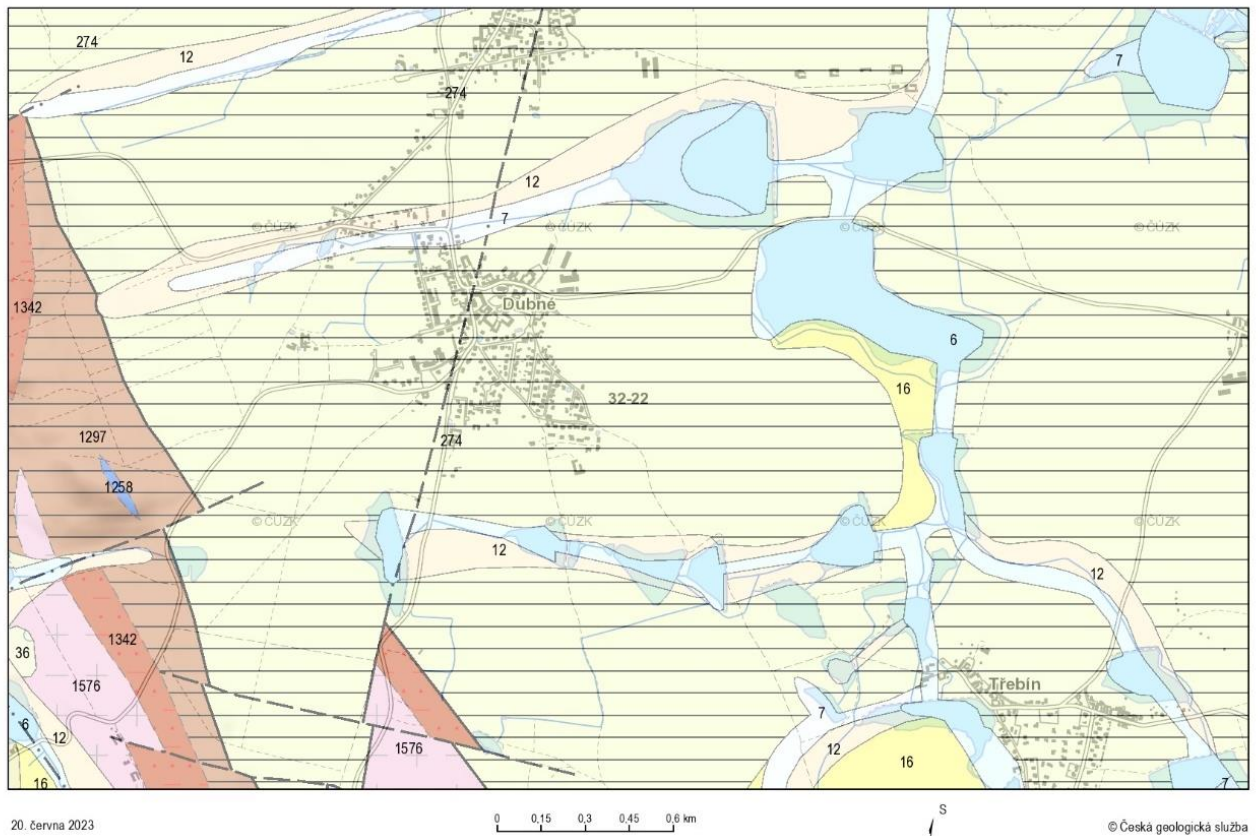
274
12
274
7
12
7
© ČÚZK
© ČÚZK
© ČÚZK
© ČÚZK
1342
Dubné
6
16
32-22
1297
274
1258
© ČÚZK
© ČÚZK
© ČÚZK
© ČÚZK
12
12
1342
36
1576
Třebín
6
12
7
12
16
1576
16
7

20. června 2023
0 0,15 0,3 0,45 0,6 km
S
© Česká geologická služba